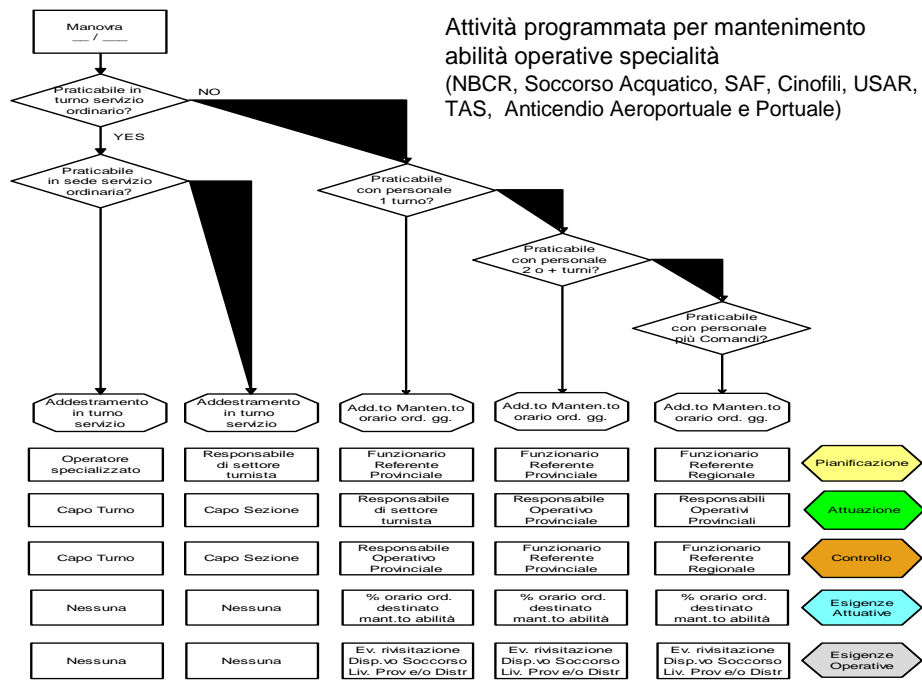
Manovra
__ / ___

Attività programmata per mantenimento abilità operative specialità
(NBCR, Soccorso Acquatico, SAF, Cinofili, USAR, TAS, Anticendio Aeroportuale e Portuale)

Praticabile in turno servizio ordinario?

NO

YES

Praticabile in sede servizio ordinaria?

Praticabile con personale 1 turno?

Praticabile con personale 2 o + turni?

Praticabile con personale più Comandi?

Addestramento in turno servizio

Addestramento in turno servizio

Add.to Manten.to orario ord. gg.

Add.to Manten.to orario ord. gg.

Add.to Manten.to orario ord. gg.

| Operatore specializzato | Responsabile di settore turnista | Funzionario Referente Provinciale | Funzionario Referente Provinciale | Funzionario Referente Regionale | Pianificazione |
|---|---|---|---|---|---|
| Capo Turno | Capo Sezione | Responsabile di settore turnista | Responsabile Operativo Provinciale | Responsabili Operativi Provinciali | Attuazione |
| Capo Turno | Capo Sezione | Responsabile Operativo Provinciale | Funzionario Referente Provinciale | Funzionario Referente Regionale | Controllo |
| Nessuna | Nessuna | % orario ord. destinato mant.to abilità | % orario ord. destinato mant.to abilità | % orario ord. destinato mant.to abilità | Esigenze Attuative |
| Nessuna | Nessuna | Ev. rivisitazione Disp.vo Soccorso Liv. Prov e/o Distr | Ev. rivisitazione Disp.vo Soccorso Liv. Prov e/o Distr | Ev. rivisitazione Disp.vo Soccorso Liv. Prov e/o Distr | Esigenze Operative |